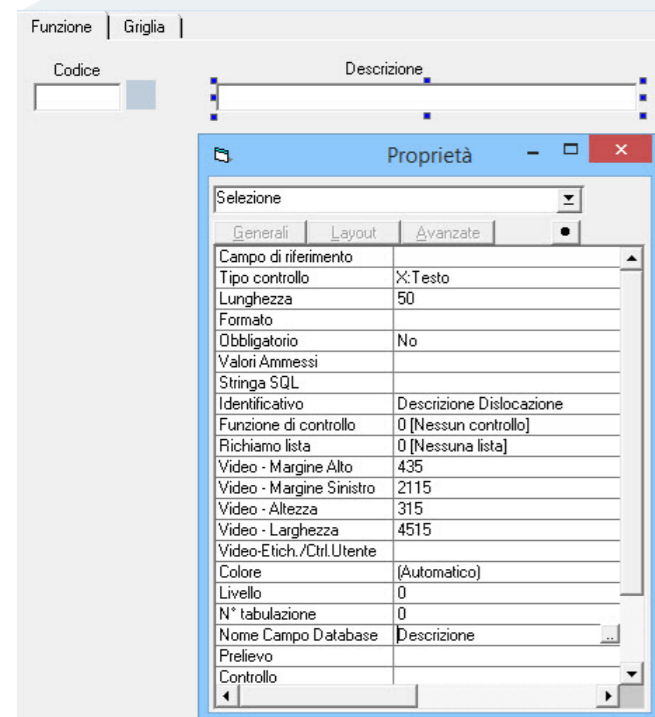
Funzione | Griglia

Codice

Descrizione

Proprietà

Selezione

Generali | Layout | Avanzate

| | |
|---|---|
| Campo di riferimento | |
| Tipo controllo | X:Testo |
| Lunghezza | 50 |
| Formato | |
| Obbligatorio | No |
| Valori Ammessi | |
| Stringa SQL | |
| Identificativo | Descrizione Dislocazione |
| Funzione di controllo | 0 [Nessun controllo] |
| Richiamo lista | 0 [Nessuna lista] |
| Video - Margine Alto | 435 |
| Video - Margine Sinistro | 2115 |
| Video - Altezza | 315 |
| Video - Larghezza | 4515 |
| Video-Etich./Ctrl.Utente | |
| Colore | (Automatico) |
| Livello | 0 |
| N° tabulazione | 0 |
| Nome Campo Database | Descrizione |
| Prelievo | |
| Controllo | |